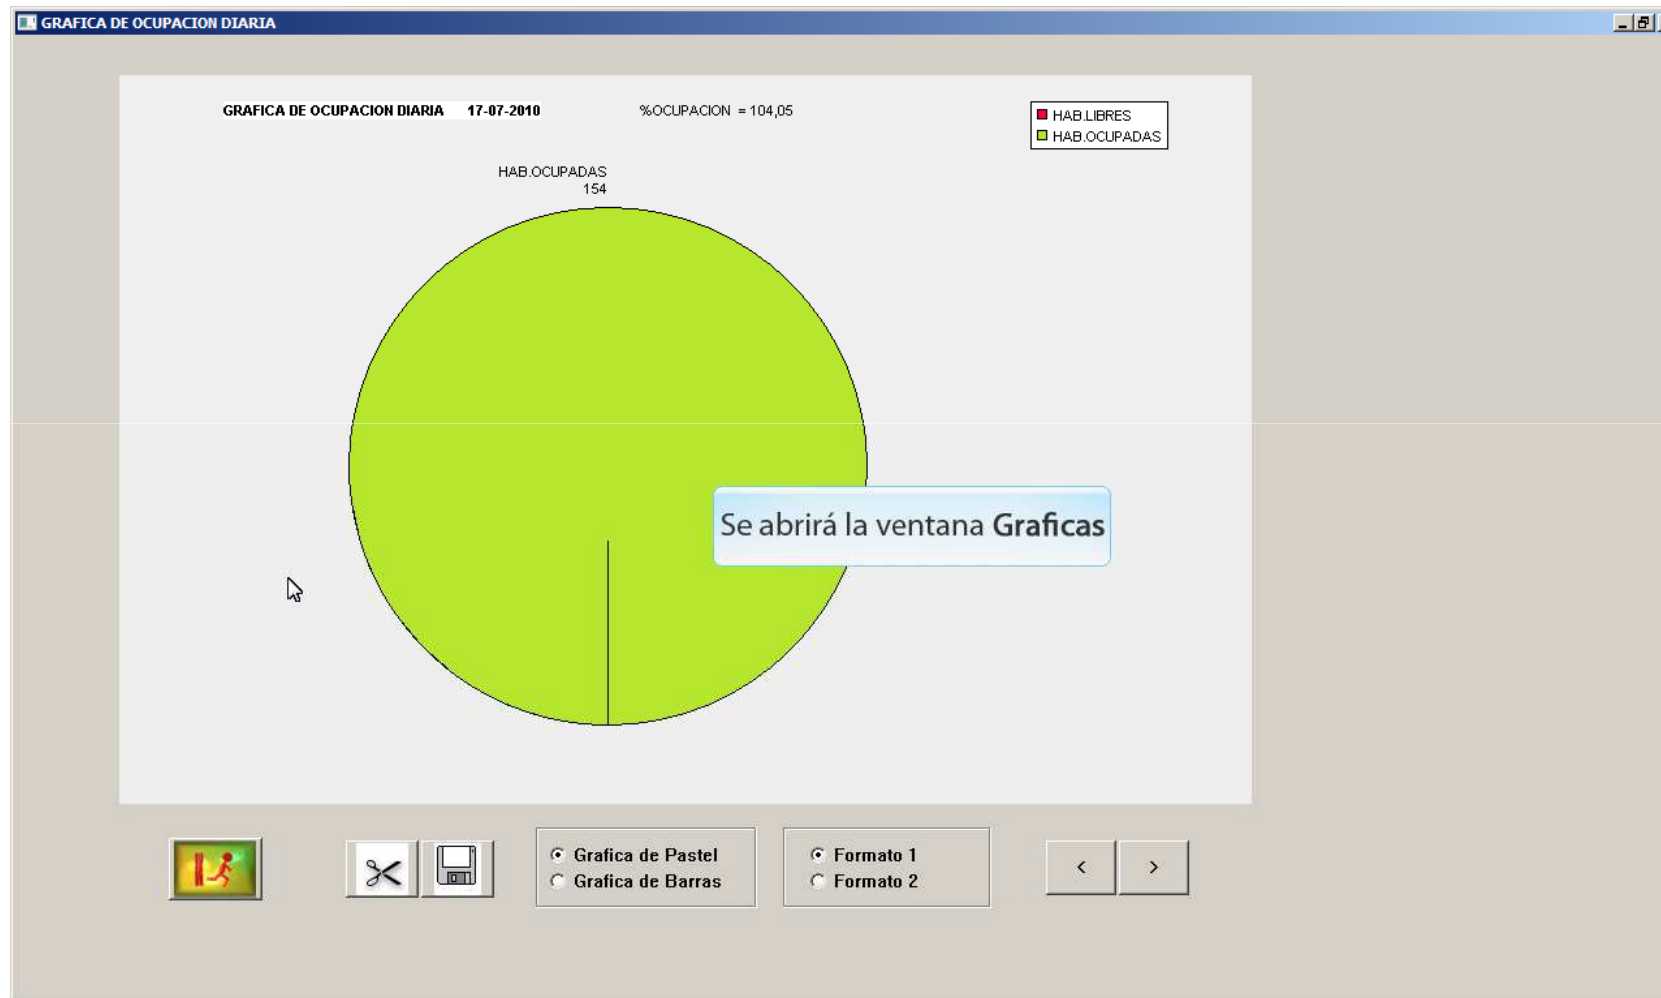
GRAFICA DE OCUPACION DIARIA

GRAFICA DE OCUPACION DIARIA 17-07-2010

%OCUPACION = 104,05

HAB.LIBRES
HAB.OCUPADAS

HAB.OCUPADAS
154

Se abrirá la ventana **Graficas**

Grafica de Pastel
Grafica de Barras

Formato 1
Formato 2

<
>